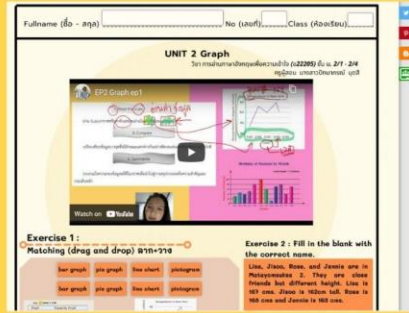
Fullname (ชื่อ - สกุล) ________________________ No (เลขที่)_____ Class (ห้องเรียน)_____

UNIT 2 Graph

วิชา การอ่านภาษาอังกฤษเพื่อความเข้าใจ (อ22205) ชั้น ม. 2/1 - 2/4
ครูผู้สอน แพรวาวิชญาภรณ์ บุตรี

EP2 Graph ep1

Watch on YouTube

Exercise 1 :
Matching (drag and drop) ลาก+วาง

bar graph | pie graph | line chart | pictogram
bar graph | pie graph | line chart | pictogram

Exercise 2 : Fill in the blank with the correct name.

Lisa, Jisoo, Rose, and Jennie are in Mattayomsuksa 2. They are close friends but different height. Lisa is 167 cms. Jisoo is 162cm tall. Rose is 168 cms and Jennie is 163 cms.